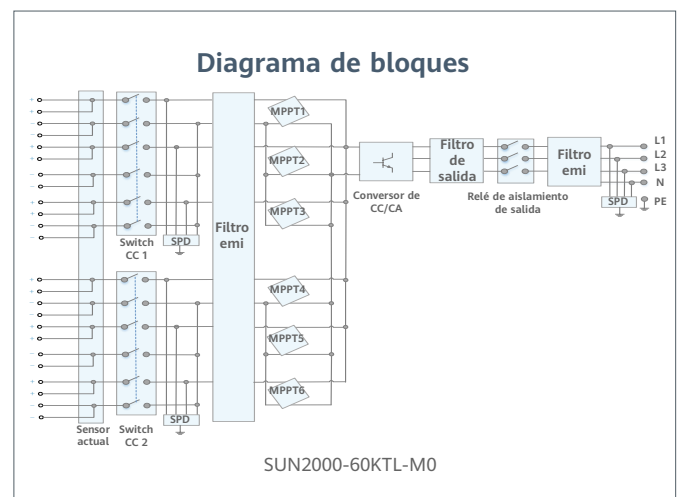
Diagrama de bloques

MPPT1
MPPT2
MPPT3
MPPT4
MPPT5
MPPT6

Filtro emi

Conversor de CC/CA

Filtro de salida

Relé de aislamiento de salida

Filtro emi

L1
L2
L3
N
PE

SPD

Switch CC 1

SPD

SPD

Sensor actual

Switch CC 2

SUN2000-60KTL-M0